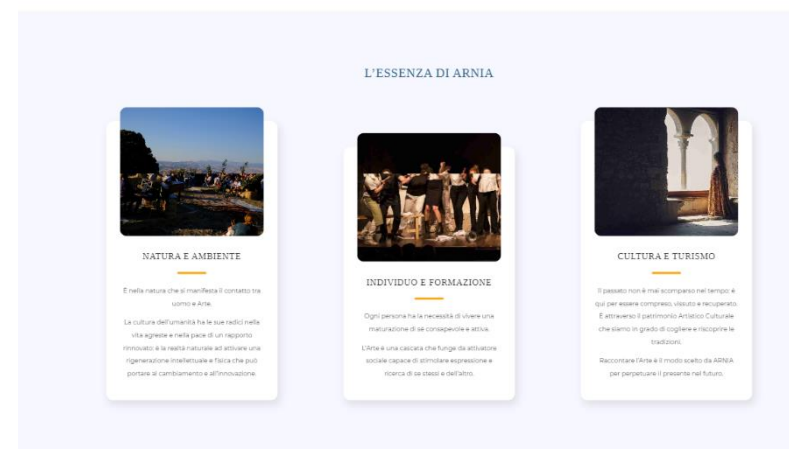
L'ESSENZA DI ARNIA

NATURA E AMBIENTE

È nella natura che si manifesta il contatto tra uomo e Arte.

La cultura dell'umanità ha le sue radici nella vita agreste e nella pace di un rapporto rinnovato a la realtà naturale ad attivare una rigenerazione intellettuale e fisica che può portare al cambiamento e all'innovazione.

INDIVIDUO E FORMAZIONE

Ogni persona ha la necessità di vivere una maturazione di sé consapevole e attiva.

L'Arte è una cascata che funge da attivatore sociale capace di stimolare espressione e ricerca di se stessi e dell'altro.

CULTURA E TURISMO

Il passato non è mai scomparso nel tempo: è qui per essere compreso, vissuto e recuperato. È attraverso il patrimonio Artistico Culturale che siamo in grado di cogliere e riscoprire le tradizioni.

Raccontare l'Arte è il modo scelto da ARNIA per perpetuare il presente nel futuro.